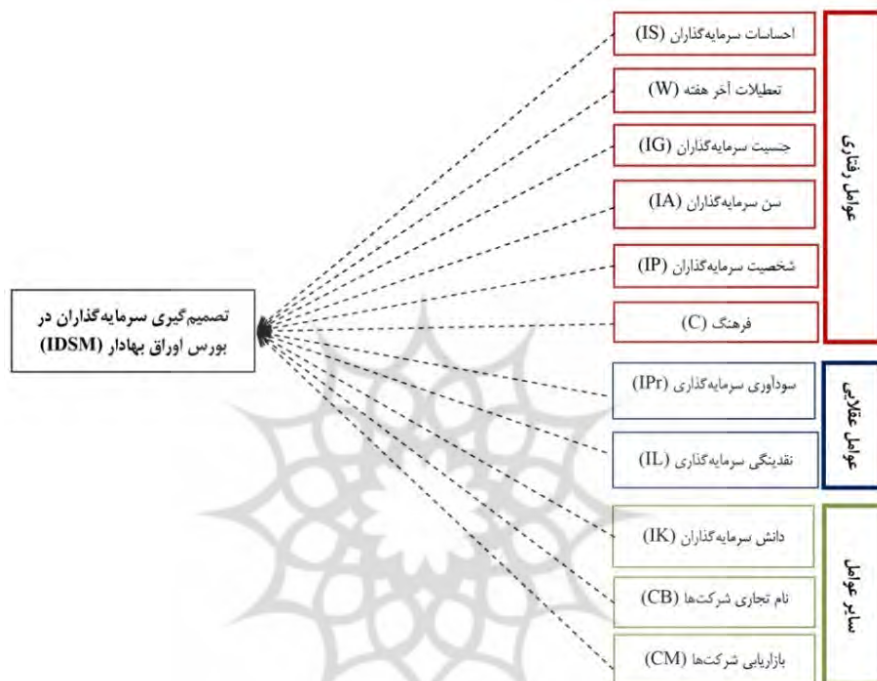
عوامل رفتاری

احساسات سرمایه‌گذاران (IS)

تعطیلات آخر هفته (W)

جنسیت سرمایه‌گذاران (IG)

سن سرمایه‌گذاران (IA)

شخصیت سرمایه‌گذاران (IP)

فرهنگ (C)

عوامل عقلایی

سودآوری سرمایه‌گذاری (IPr)

نقدینگی سرمایه‌گذاری (IL)

سایر عوامل

دانش سرمایه‌گذاران (IK)

نام تجاری شرکت‌ها (CB)

بازاریابی شرکت‌ها (CM)

تصمیم‌گیری سرمایه‌گذاران در بورس اوراق بهادار (IDSM)